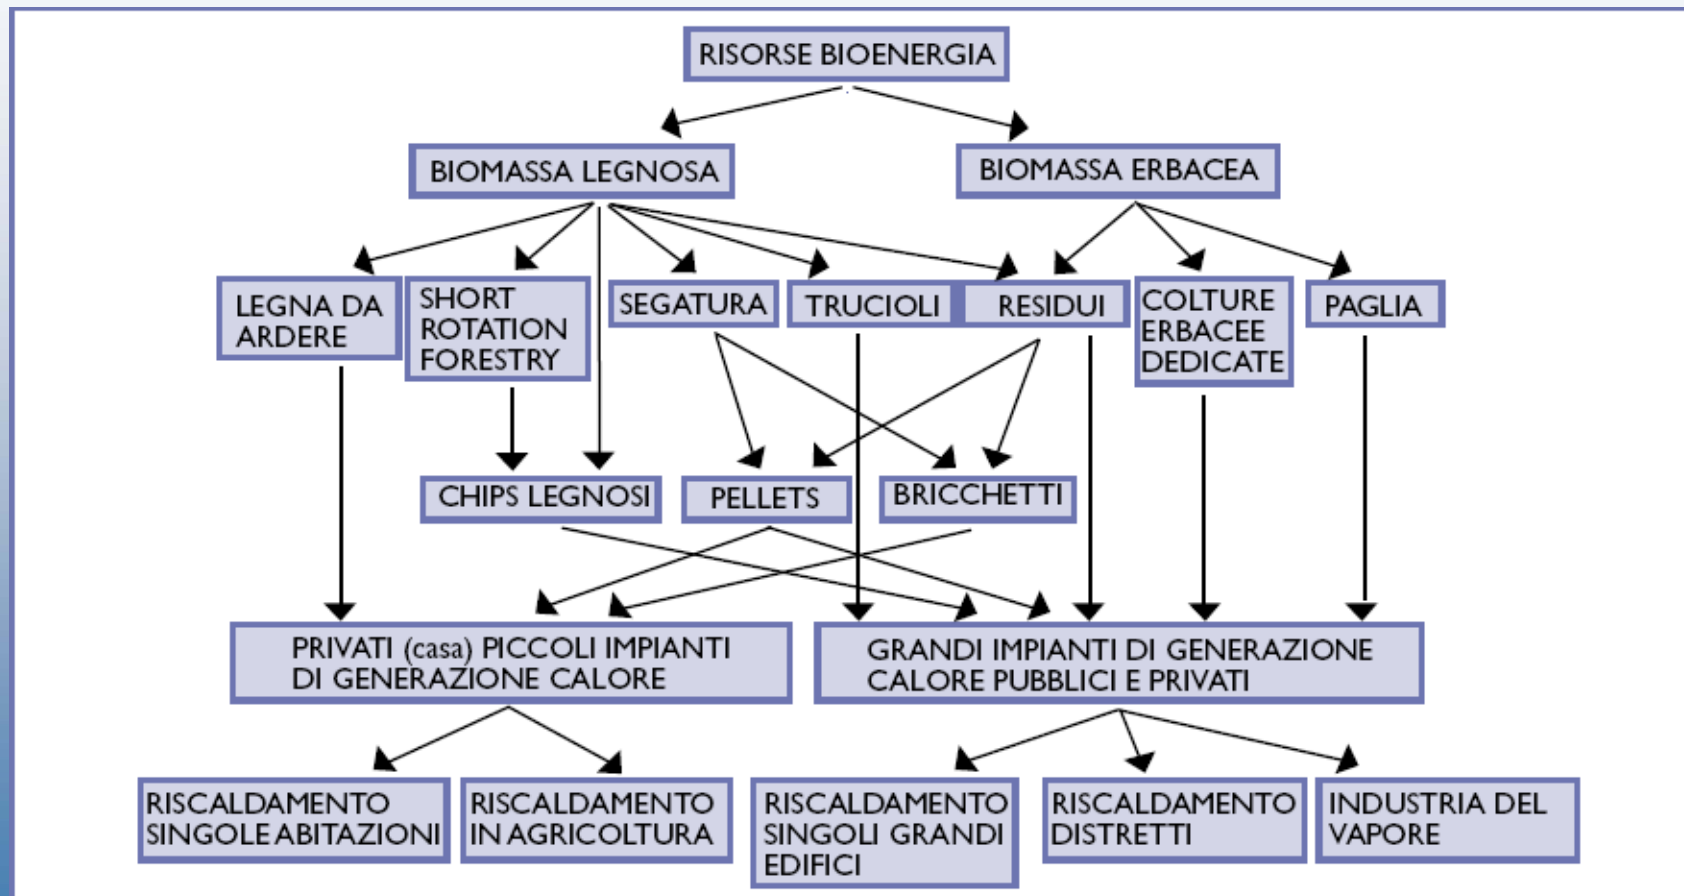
RISORSE BIOENERGIA

BIOMASSA LEGNOSA

BIOMASSA ERBACEA

LEGNA DA ARDERE

SHORT ROTATION FORESTRY

SEGATURA

TRUCIOLI

RESIDUI

COLTURE ERBACEE DEDICATE

PAGLIA

CHIPS LEGNOSI

PELLETS

BRICCHETTI

PRIVATI (casa) PICCOLI IMPIANTI DI GENERAZIONE CALORE

GRANDI IMPIANTI DI GENERAZIONE CALORE PUBBLICI E PRIVATI

RISCALDAMENTO SINGOLE ABITAZIONI

RISCALDAMENTO IN AGRICOLTURA

RISCALDAMENTO SINGOLI GRANDI EDIFICI

RISCALDAMENTO DISTRETTI

INDUSTRIA DEL VAPORE